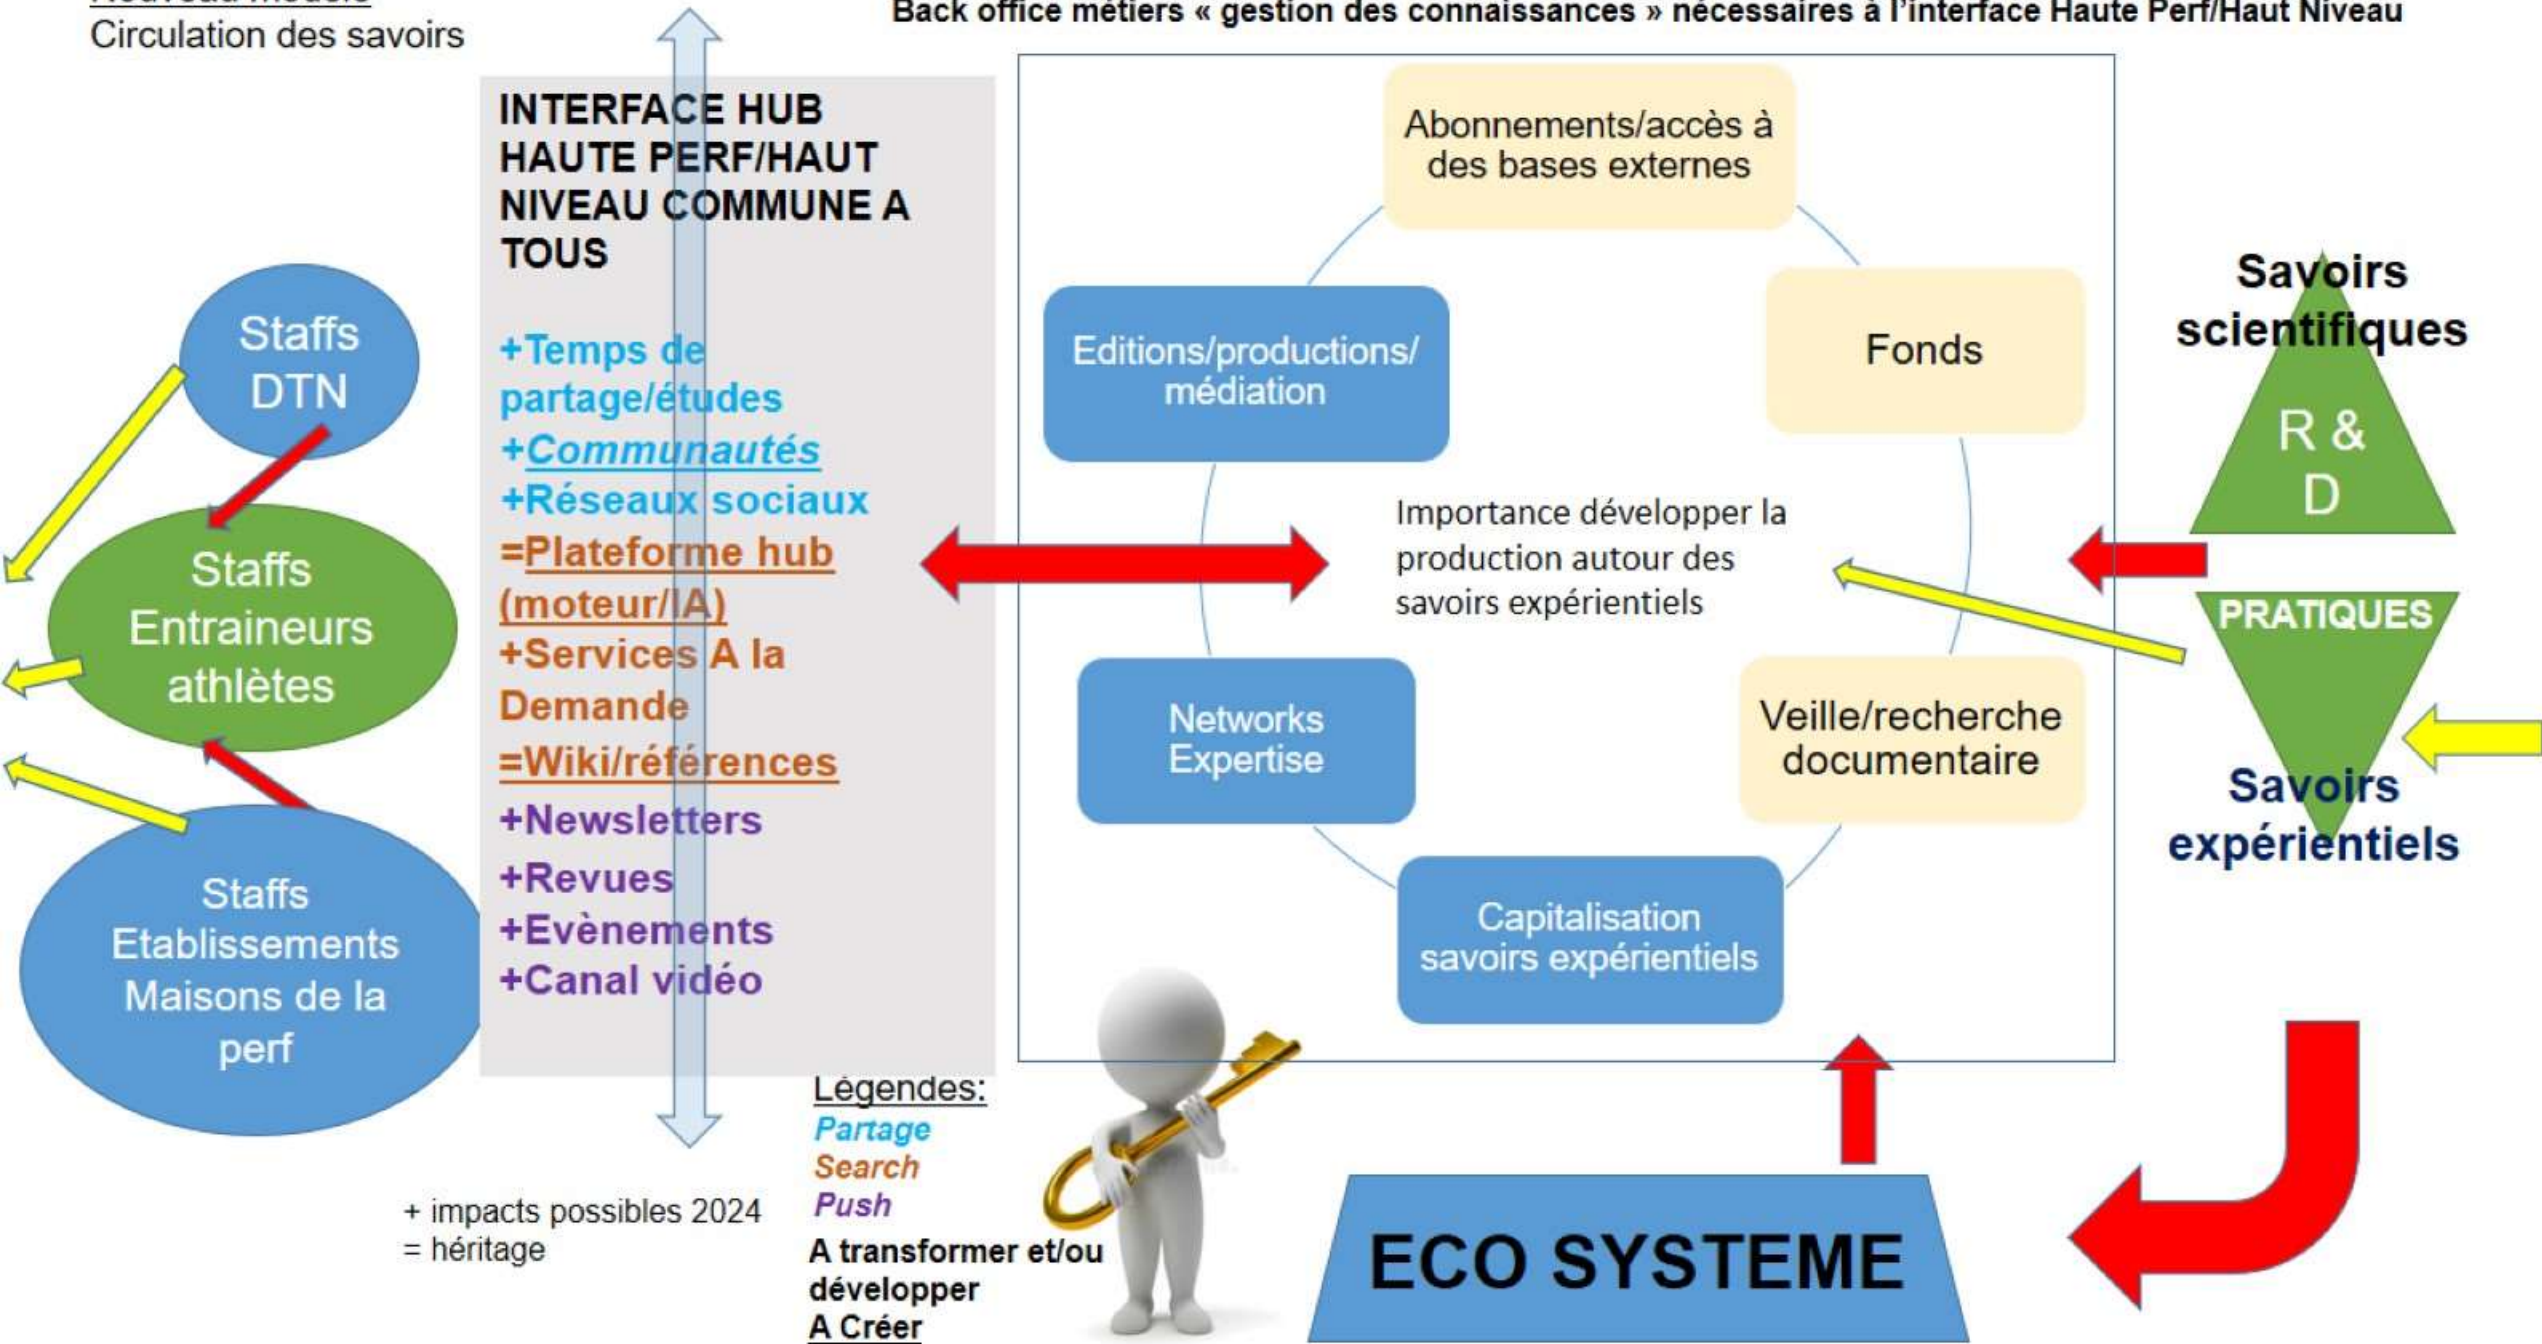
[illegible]
Circulation des savoirs

Back office métiers « gestion des connaissances » nécessaires à l'interface Haute Perf/Haut Niveau

INTERFACE HUB HAUTE PERF/HAUT NIVEAU COMMUNE A TOUS

+Temps de partage/études
+Communautés
+Réseaux sociaux
=Plateforme hub (moteur/IA)
+Services A la Demande
=Wiki/références
+Newsletters
+Revues
+Evènements
+Canal vidéo

Staffs DTN

Staffs Entraineurs athlètes

Staffs Etablissements Maisons de la perf

Abonnements/accès à des bases externes

Fonds

Editions/productions/ médiation

Importance développer la production autour des savoirs expérientiels

Networks Expertise

Veille/recherche documentaire

Capitalisation savoirs expérientiels

Savoirs scientifiques

R & D

PRATIQUES

Savoirs expérientiels

Légendes:
Partage
Search
Push

A transformer et/ou développer
A Créer

+ impacts possibles 2024
= héritage

ECO SYSTEME